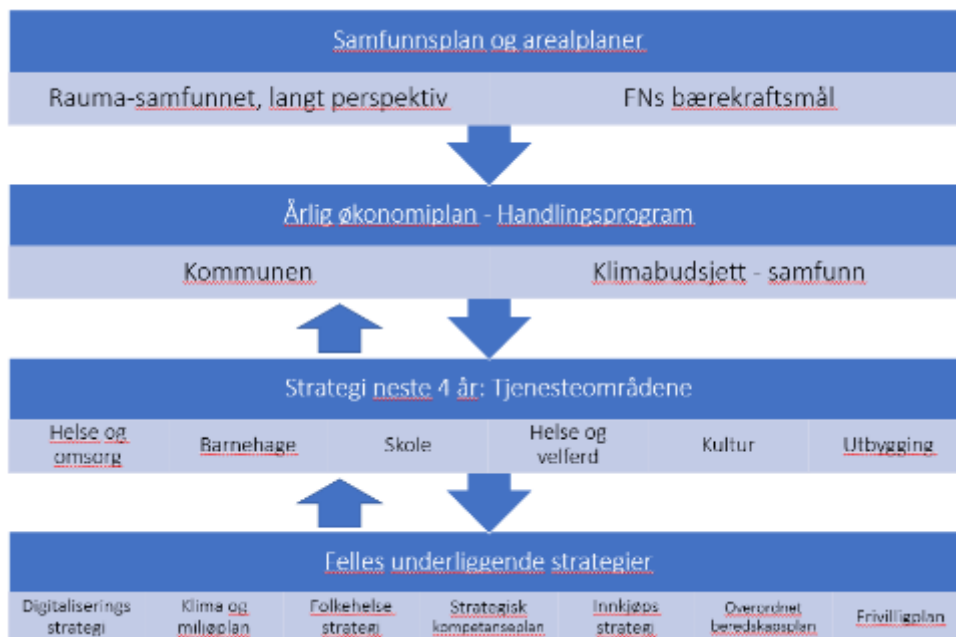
Samfunnsplan og arealplaner

Rauma-samfunnet, langt perspektiv

FNs bærekraftsmål

Årlig økonomiplan - Handlingsprogram

Kommunen

Klimabudsjett - samfunn

Strategi neste 4 år: Tjenesteområdene

| Helse og omsorg | Barnehage | Skole | Helse og velferd | Kultur | Utbygging |
|---|---|---|---|---|---|

Felles underliggende strategier

| Digitaliserings strategi | Klima og miljøplan | Folkehelse strategi | Strategisk kompetanseplan | Innkjøps strategi | Overordnet beredskapsplan | Frivilligplan |
|---|---|---|---|---|---|---|